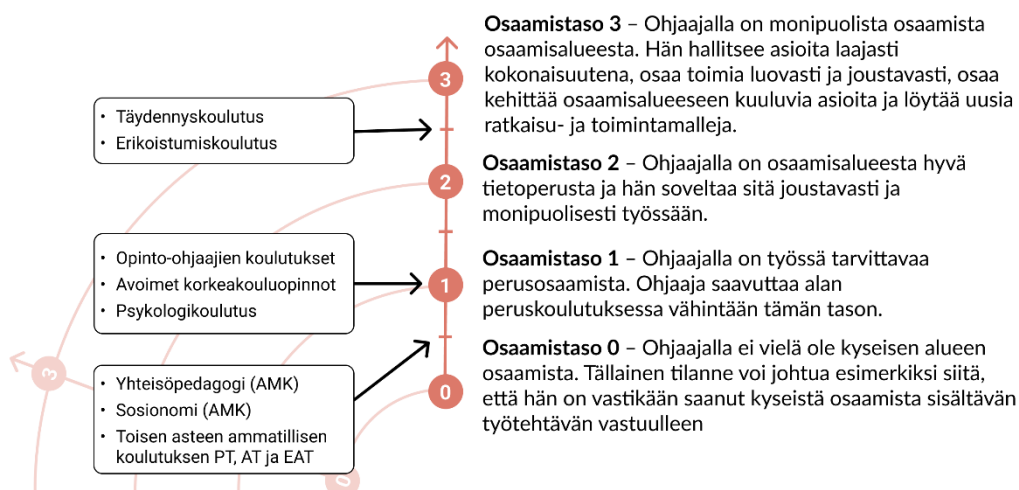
- Täydennyskoulutus
- Erikoistumiskoulutus

- Opinto-ohjaajien koulutukset
- Avoimet korkeakouluopinnot
- Psykologikoulutus

- Yhteisöpedagogi (AMK)
- Sosionomi (AMK)
- Toisen asteen ammatillisen koulutuksen PT, AT ja EAT

3

2

1

0

3

0

**Osaamistaso 3** – Ohjaajalla on monipuolista osaamista osaamisalueesta. Hän hallitsee asioita laajasti kokonaisuutena, osaa toimia luovasti ja joustavasti, osaa kehittää osaamisalueeseen kuuluvia asioita ja löytää uusia ratkaisu- ja toimintamalleja.

**Osaamistaso 2** – Ohjaajalla on osaamisalueesta hyvä tietoperusta ja hän soveltaa sitä joustavasti ja monipuolisesti työssään.

**Osaamistaso 1** – Ohjaajalla on työssä tarvittavaa perusosaamista. Ohjaaja saavuttaa alan peruskoulutuksessa vähintään tämän tason.

**Osaamistaso 0** – Ohjaajalla ei vielä ole kyseisen alueen osaamista. Tällainen tilanne voi johtua esimerkiksi siitä, että hän on vastikään saanut kyseistä osaamista sisältävän työtehtävän vastuulleen